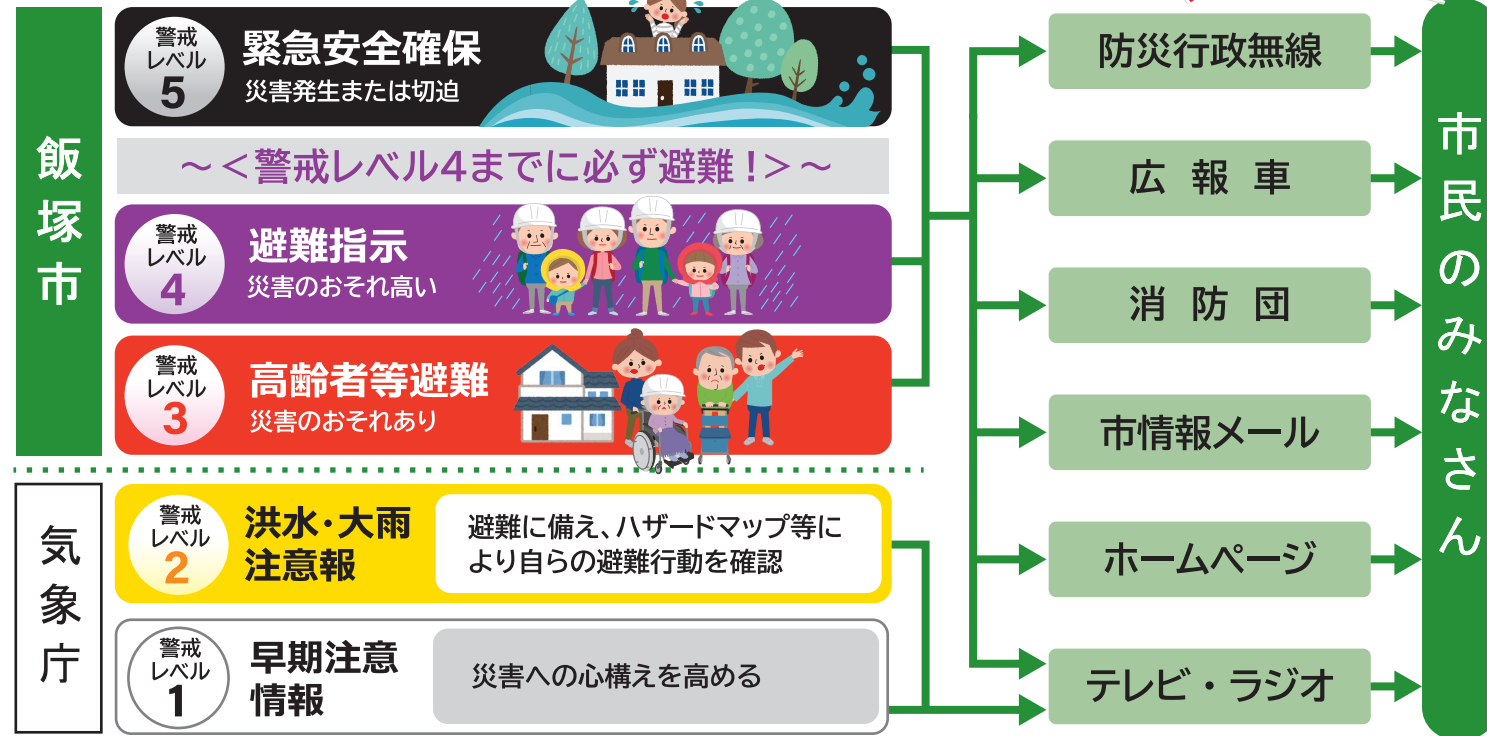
飯塚市

警戒レベル 5
緊急安全確保
災害発生または切迫

～＜警戒レベル4までに必ず避難！＞～

警戒レベル 4
避難指示
災害のおそれ高い

警戒レベル 3
高齢者等避難
災害のおそれあり

気象庁

警戒レベル 2
洪水・大雨注意報
避難に備え、ハザードマップ等により自らの避難行動を確認

警戒レベル 1
早期注意情報
災害への心構えを高める

防災行政無線
広報車
消防団
市情報メール
ホームページ
テレビ・ラジオ

市民のみなさん